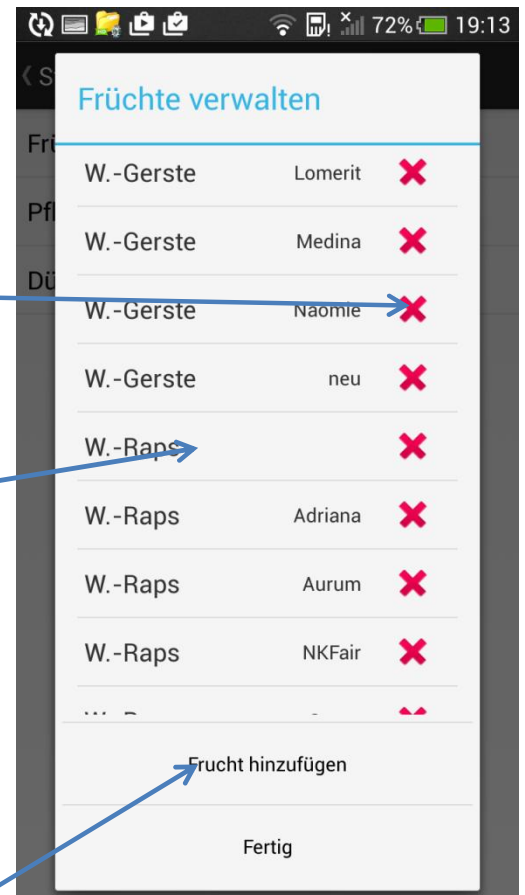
72% 19:13

‹ S

Frü

Pfl

Dü

Früchte verwalten

| | | |
|---|---|---|
| W.-Gerste | Lomerit | ✖ |
| W.-Gerste | Medina | ✖ |
| W.-Gerste | Naomie | ✖ |
| W.-Gerste | neu | ✖ |
| W.-Raps | | ✖ |
| W.-Raps | Adriana | ✖ |
| W.-Raps | Aurum | ✖ |
| W.-Raps | NKFair | ✖ |
| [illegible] | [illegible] | ✖ |

Frucht hinzufügen

Fertig